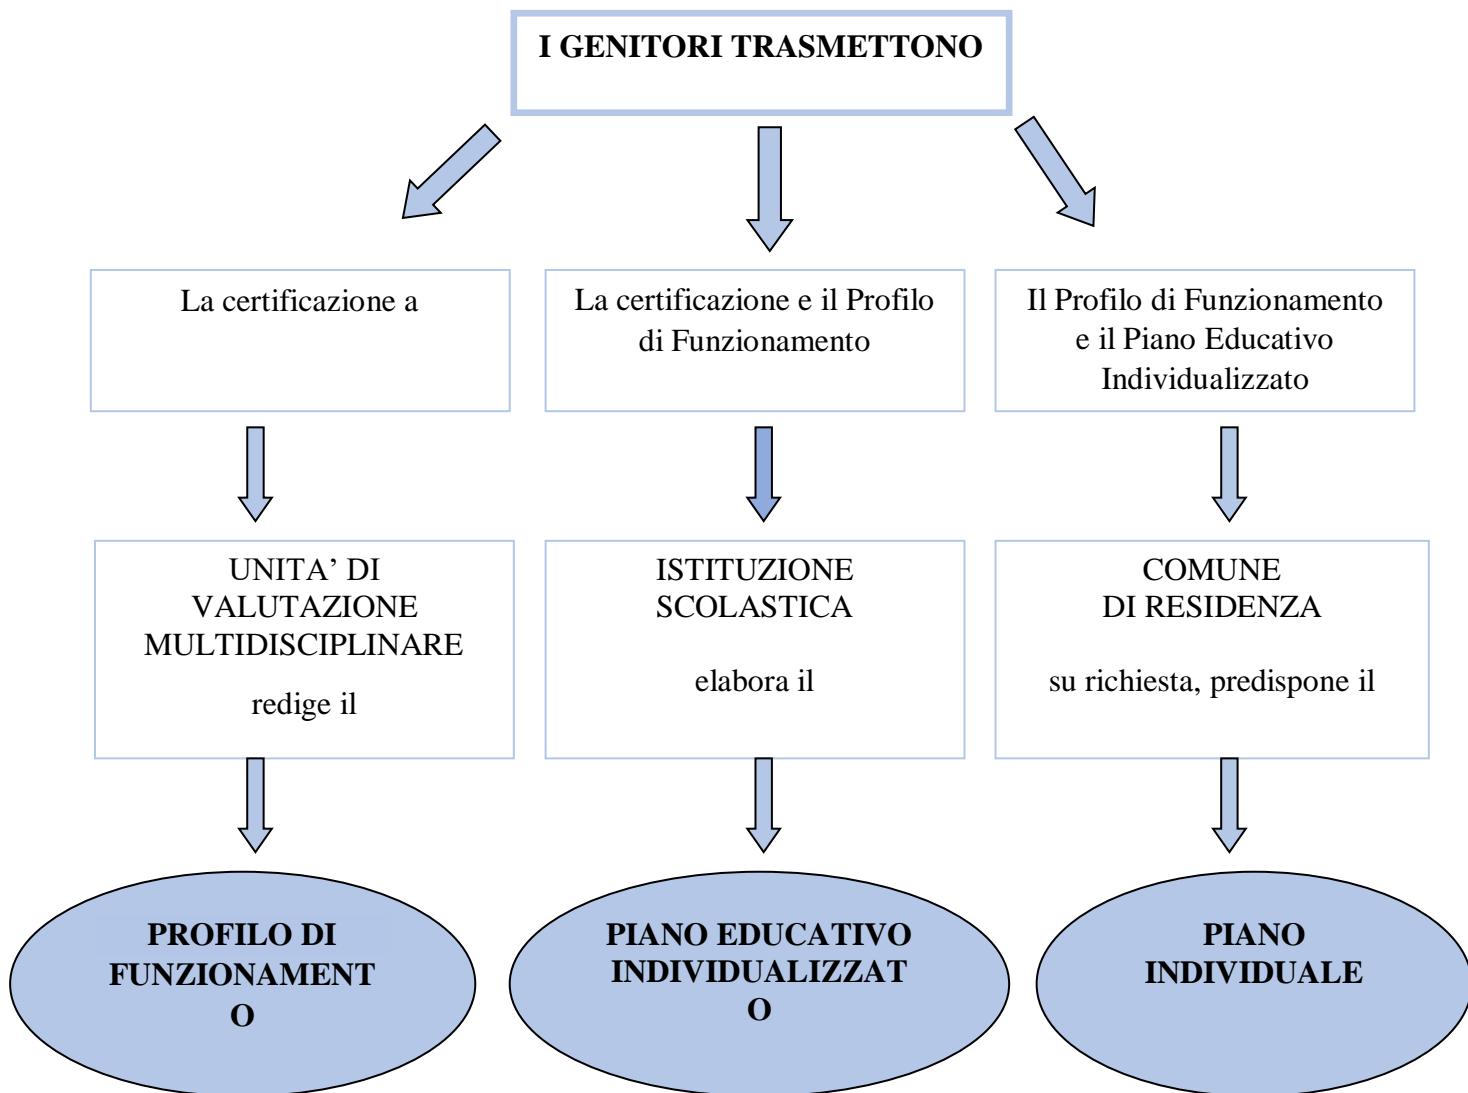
I GENITORI TRASMETTONO

La certificazione a

La certificazione e il Profilo di Funzionamento

Il Profilo di Funzionamento e il Piano Educativo Individualizzato

UNITA' DI VALUTAZIONE MULTIDISCIPLINARE

redige il

ISTITUZIONE SCOLASTICA

elabora il

COMUNE DI RESIDENZA

su richiesta, predispone il

PROFILO DI FUNZIONAMENTO

PIANO EDUCATIVO INDIVIDUALIZZATO

PIANO INDIVIDUALE